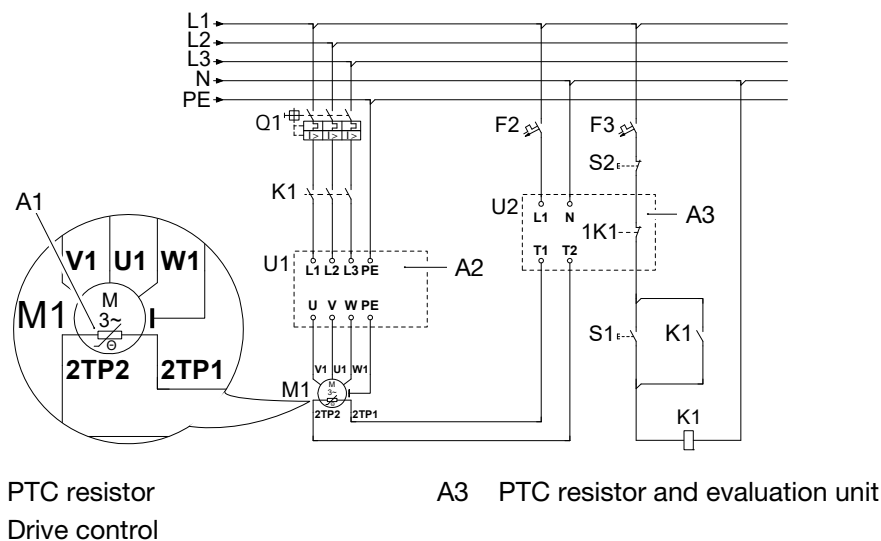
L1
L2
L3
N
PE
Q1
F2
F3
S2
K1
U2
L1 N
1K1
A3
T1 T2
A1
V1 U1 W1
U1
L1 L2 L3 PE
A2
M1
M
3~
ϴ
U V W PE
S1
K1
2TP2 2TP1
V1 U1 W1
M1
M
3~
2TP2 2TP1
K1

PTC resistor
Drive control
A3 PTC resistor and evaluation unit